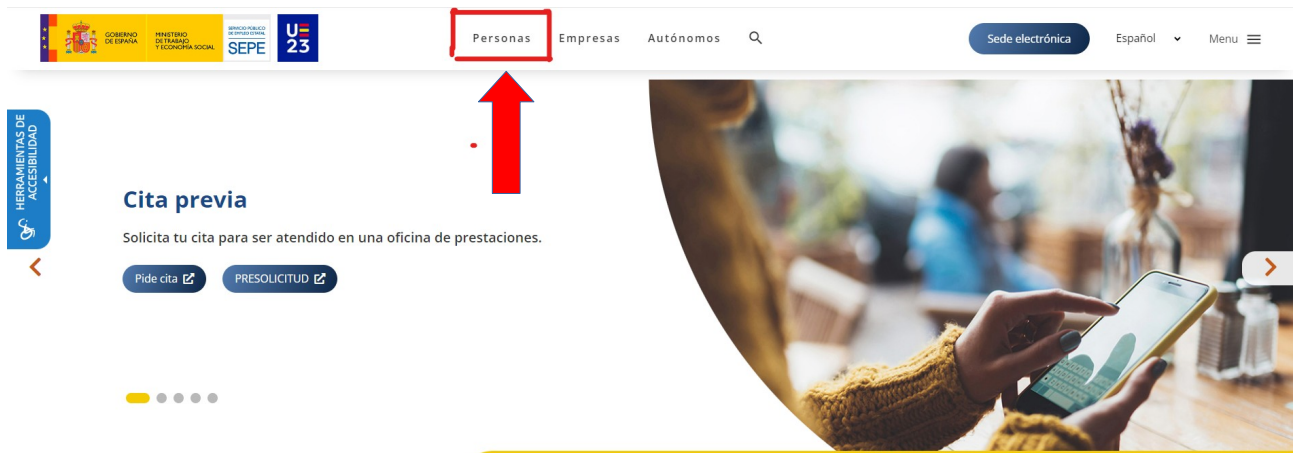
GOBIERNO DE ESPAÑA MINISTERIO DE TRABAJO Y ECONOMÍA SOCIAL SERVICIO PÚBLICO DE EMPLEO ESTATAL SEPE

UE 23

Personas Empresas Autónomos

Sede electrónica Español Menu

HERRAMIENTAS DE ACCESIBILIDAD

Cita previa

Solicita tu cita para ser atendido en una oficina de prestaciones.

Pide cita PRESOLICITUD